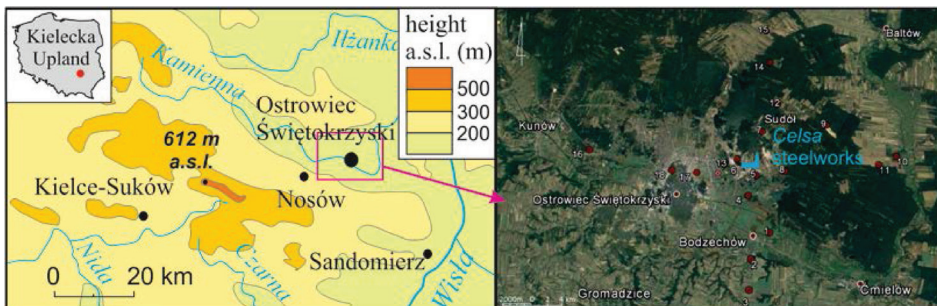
Kielecka Upland

height a.s.l. (m)
500
300
200

Iłżanka
Kamienna
Ostrowiec Świętokrzyski
612 m a.s.l.
Kielce-Suków
Nosów
Sandomierz
Nida
Czarna
Wisła
0 20 km

Bałtów
15
14
13
12
Kunów
Sudół
9
Celsa steelworks
16
18
17
13
5
6
8
10
11
7
Ostrowiec Świętokrzyski
4
Bodzechów
1
2
3
Gromadzice
Ćmielów